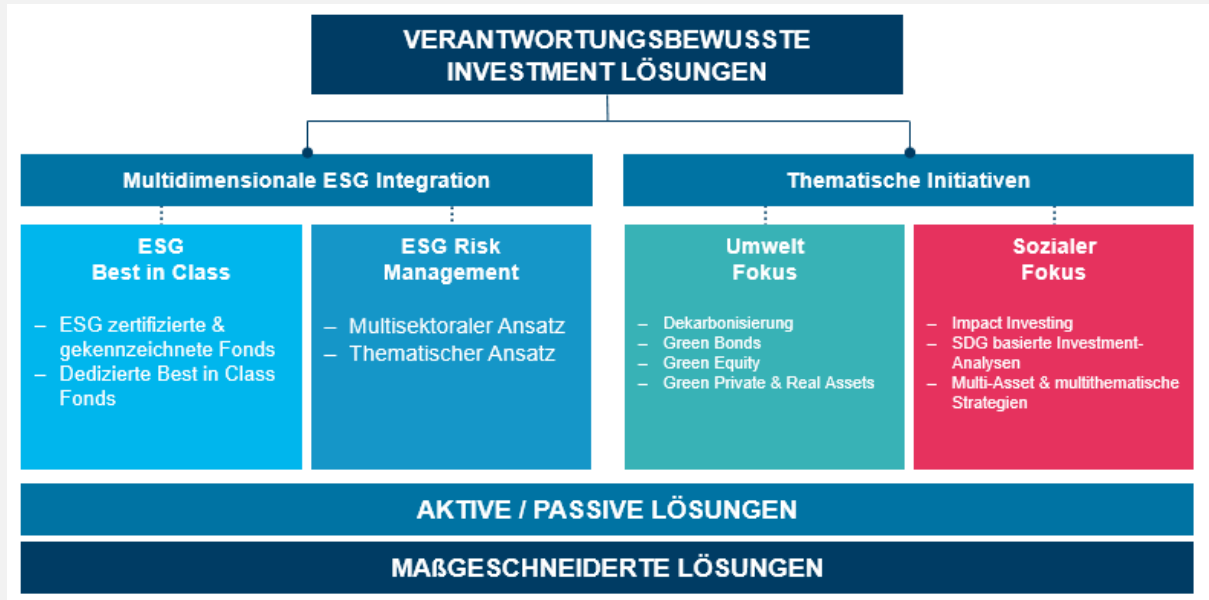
VERANTWORTUNGSBEWUSSTE INVESTMENT LÖSUNGEN

Multidimensionale ESG Integration

Thematische Initiativen

ESG Best in Class

– ESG zertifizierte & gekennzeichnete Fonds
– Dedizierte Best in Class Fonds

ESG Risk Management

– Multisektoraler Ansatz
– Thematischer Ansatz

Umwelt Fokus

– Dekarbonisierung
– Green Bonds
– Green Equity
– Green Private & Real Assets

Sozialer Fokus

– Impact Investing
– SDG basierte Investment-Analysen
– Multi-Asset & multithematische Strategien

AKTIVE / PASSIVE LÖSUNGEN

MAßGESCHNEIDERTE LÖSUNGEN